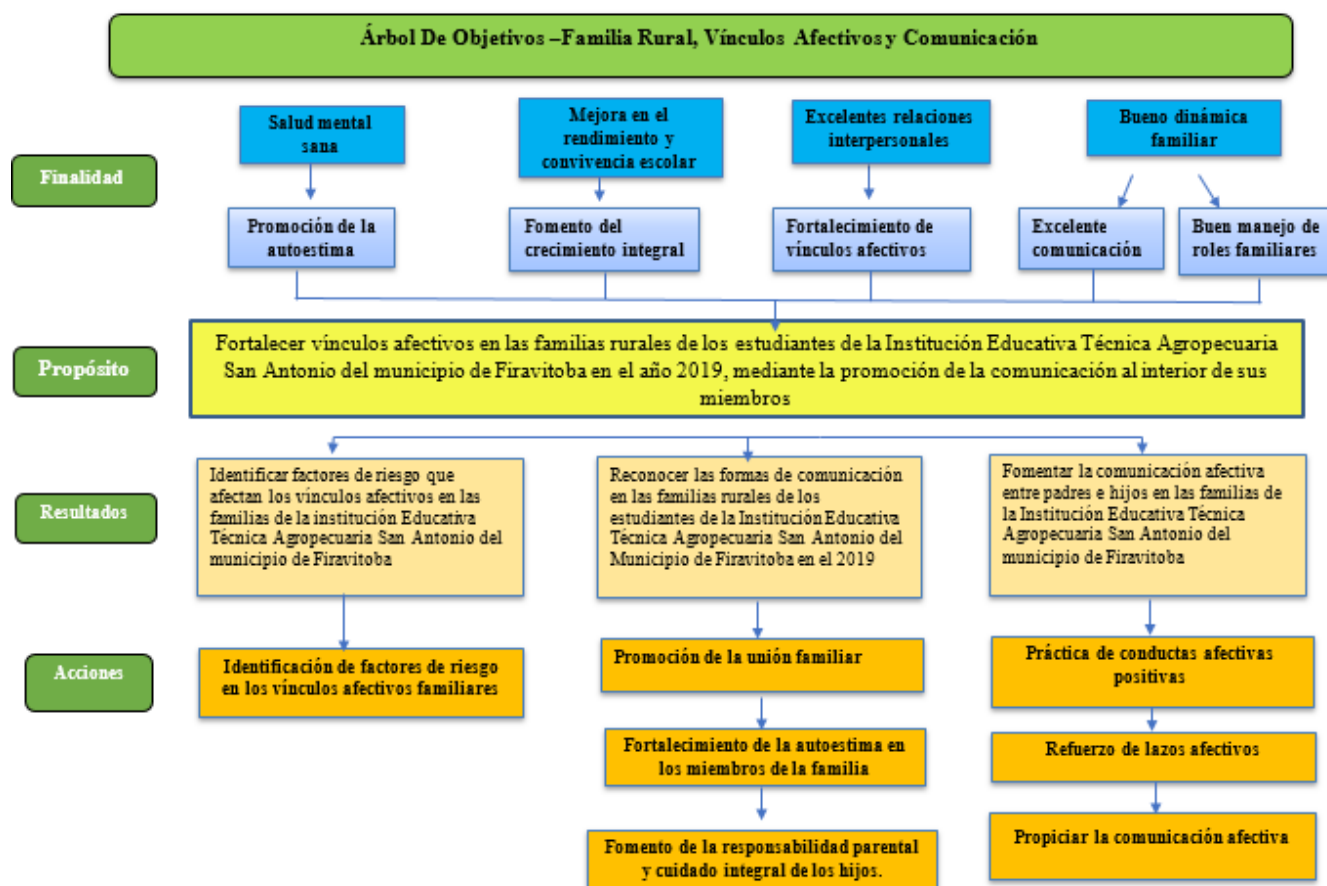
Árbol De Objetivos –Familia Rural, Vínculos Afectivos y Comunicación

Finalidad

Salud mental sana

Mejora en el rendimiento y convivencia escolar

Excelentes relaciones interpersonales

Bueno dinámica familiar

Promoción de la autoestima

Fomento del crecimiento integral

Fortalecimiento de vínculos afectivos

Excelente comunicación

Buen manejo de roles familiares

Propósito

Fortalecer vínculos afectivos en las familias rurales de los estudiantes de la Institución Educativa Técnica Agropecuaria San Antonio del municipio de Firavitoba en el año 2019, mediante la promoción de la comunicación al interior de sus miembros

Resultados

Identificar factores de riesgo que afectan los vínculos afectivos en las familias de la institución Educativa Técnica Agropecuaria San Antonio del municipio de Firavitoba

Reconocer las formas de comunicación en las familias rurales de los estudiantes de la Institución Educativa Técnica Agropecuaria San Antonio del Municipio de Firavitoba en el 2019

Fomentar la comunicación afectiva entre padres e hijos en las familias de la Institución Educativa Técnica Agropecuaria San Antonio del municipio de Firavitoba

Acciones

Identificación de factores de riesgo en los vínculos afectivos familiares

Promoción de la unión familiar

Fortalecimiento de la autoestima en los miembros de la familia

Fomento de la responsabilidad parental y cuidado integral de los hijos.

Práctica de conductas afectivas positivas

Refuerzo de lazos afectivos

Propiciar la comunicación afectiva